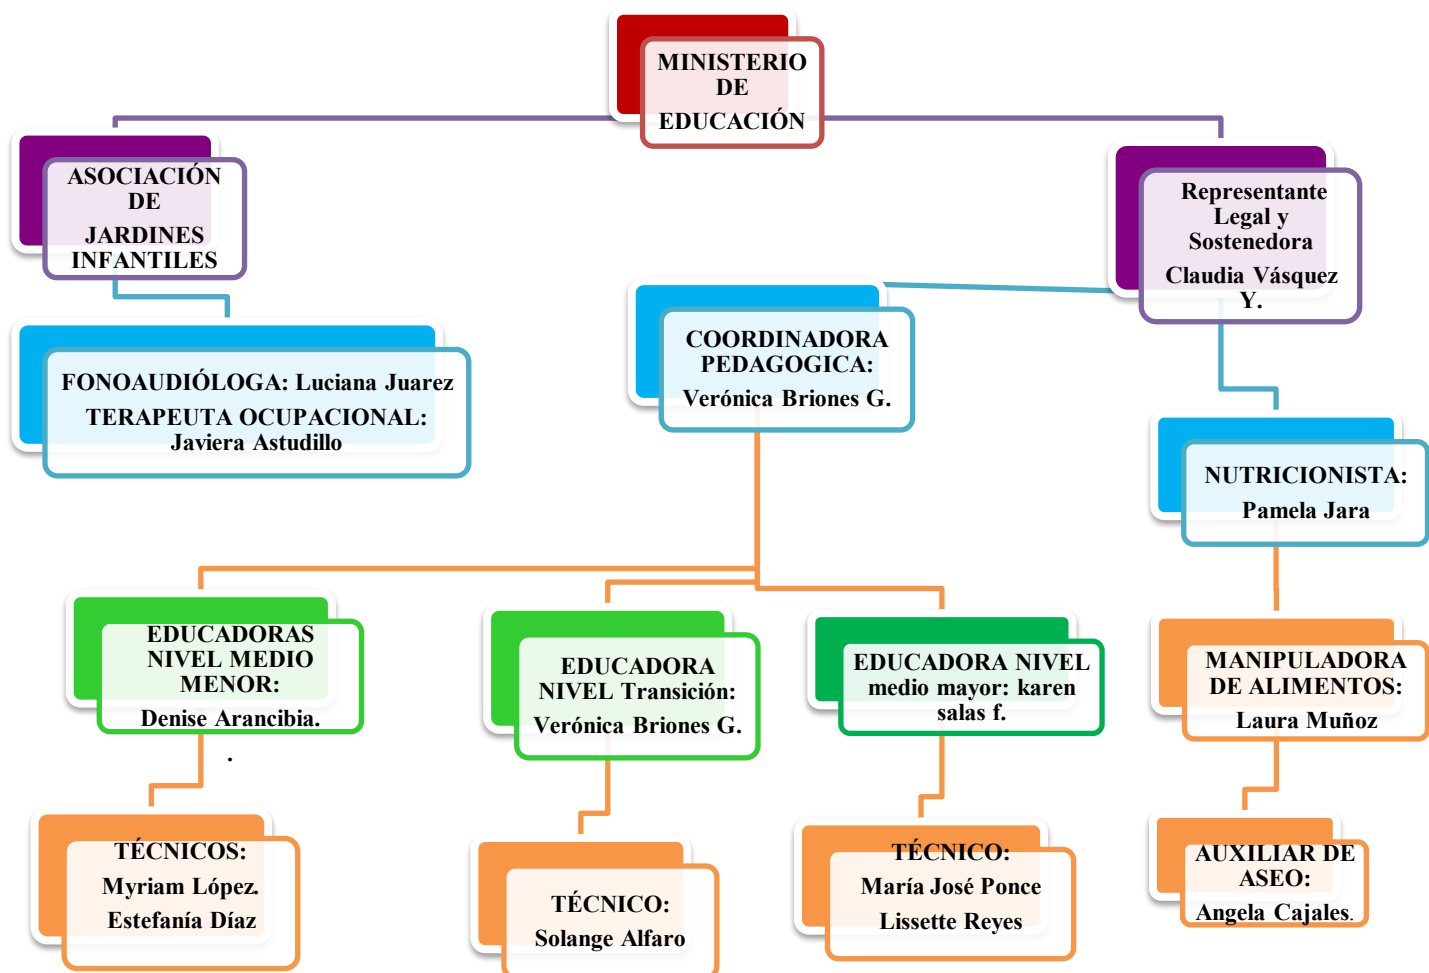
MINISTERIO DE EDUCACIÓN

ASOCIACIÓN DE JARDINES INFANTILES

Representante Legal y Sostenedora
Claudia Vásquez Y.

FONOAUDIÓLOGA: Luciana Juarez
TERAPEUTA OCUPACIONAL: Javiera Astudillo

COORDINADORA PEDAGOGICA:
Verónica Briones G.

NUTRICIONISTA:
Pamela Jara

EDUCADORAS NIVEL MEDIO MENOR:
Denise Arancibia.
.

EDUCADORA NIVEL Transición:
Verónica Briones G.

EDUCADORA NIVEL medio mayor: karen salas f.

MANIPULADORA DE ALIMENTOS:
Laura Muñoz

TÉCNICOS:
Myriam López.
Estefanía Díaz

TÉCNICO:
Solange Alfaro

TÉCNICO:
María José Ponce
Lissette Reyes

AUXILIAR DE ASEO:
Angela Cajales.